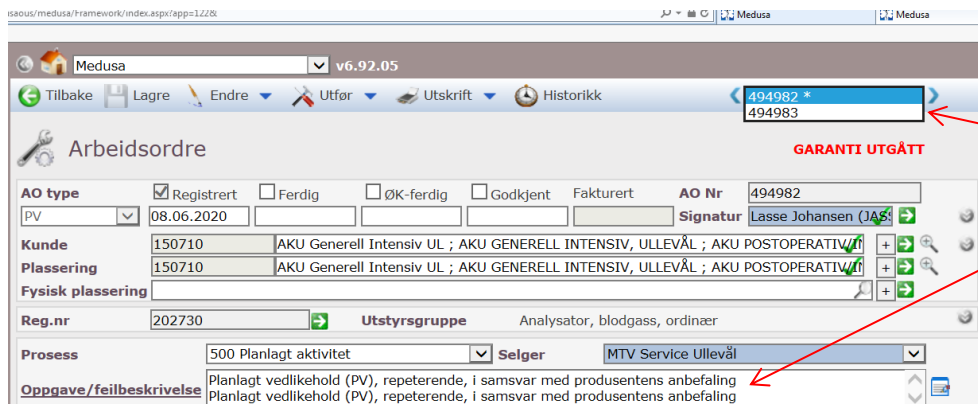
saous/medusa/Framework/index.aspx?app=122&

Medusa

Medusa

Medusa v6.92.05

Tilbake Lagre Endre Utfør Utskrift Historikk

494982 *
494983

Arbeidsordre

GARANTI UTGÅTT

AO type
Registrert Ferdig ØK-ferdig Godkjent Fakturert AO Nr 494982
PV 08.06.2020 Signatur Lasse Johansen (JAS

Kunde 150710 AKU Generell Intensiv UL ; AKU GENERELL INTENSIV, ULLEVÅL ; AKU POSTOPERATIV
Plassering 150710 AKU Generell Intensiv UL ; AKU GENERELL INTENSIV, ULLEVÅL ; AKU POSTOPERATIV
Fysisk plassering

Reg.nr 202730 Utstyrsgruppe Analysator, blodgass, ordinær

Prosess 500 Planlagt aktivitet Selger MTV Service Ullevål

Oppgave/feilbeskrivelse
Planlagt vedlikehold (PV), repeterende, i samsvar med produsentens anbefaling
Planlagt vedlikehold (PV), repeterende, i samsvar med produsentens anbefaling